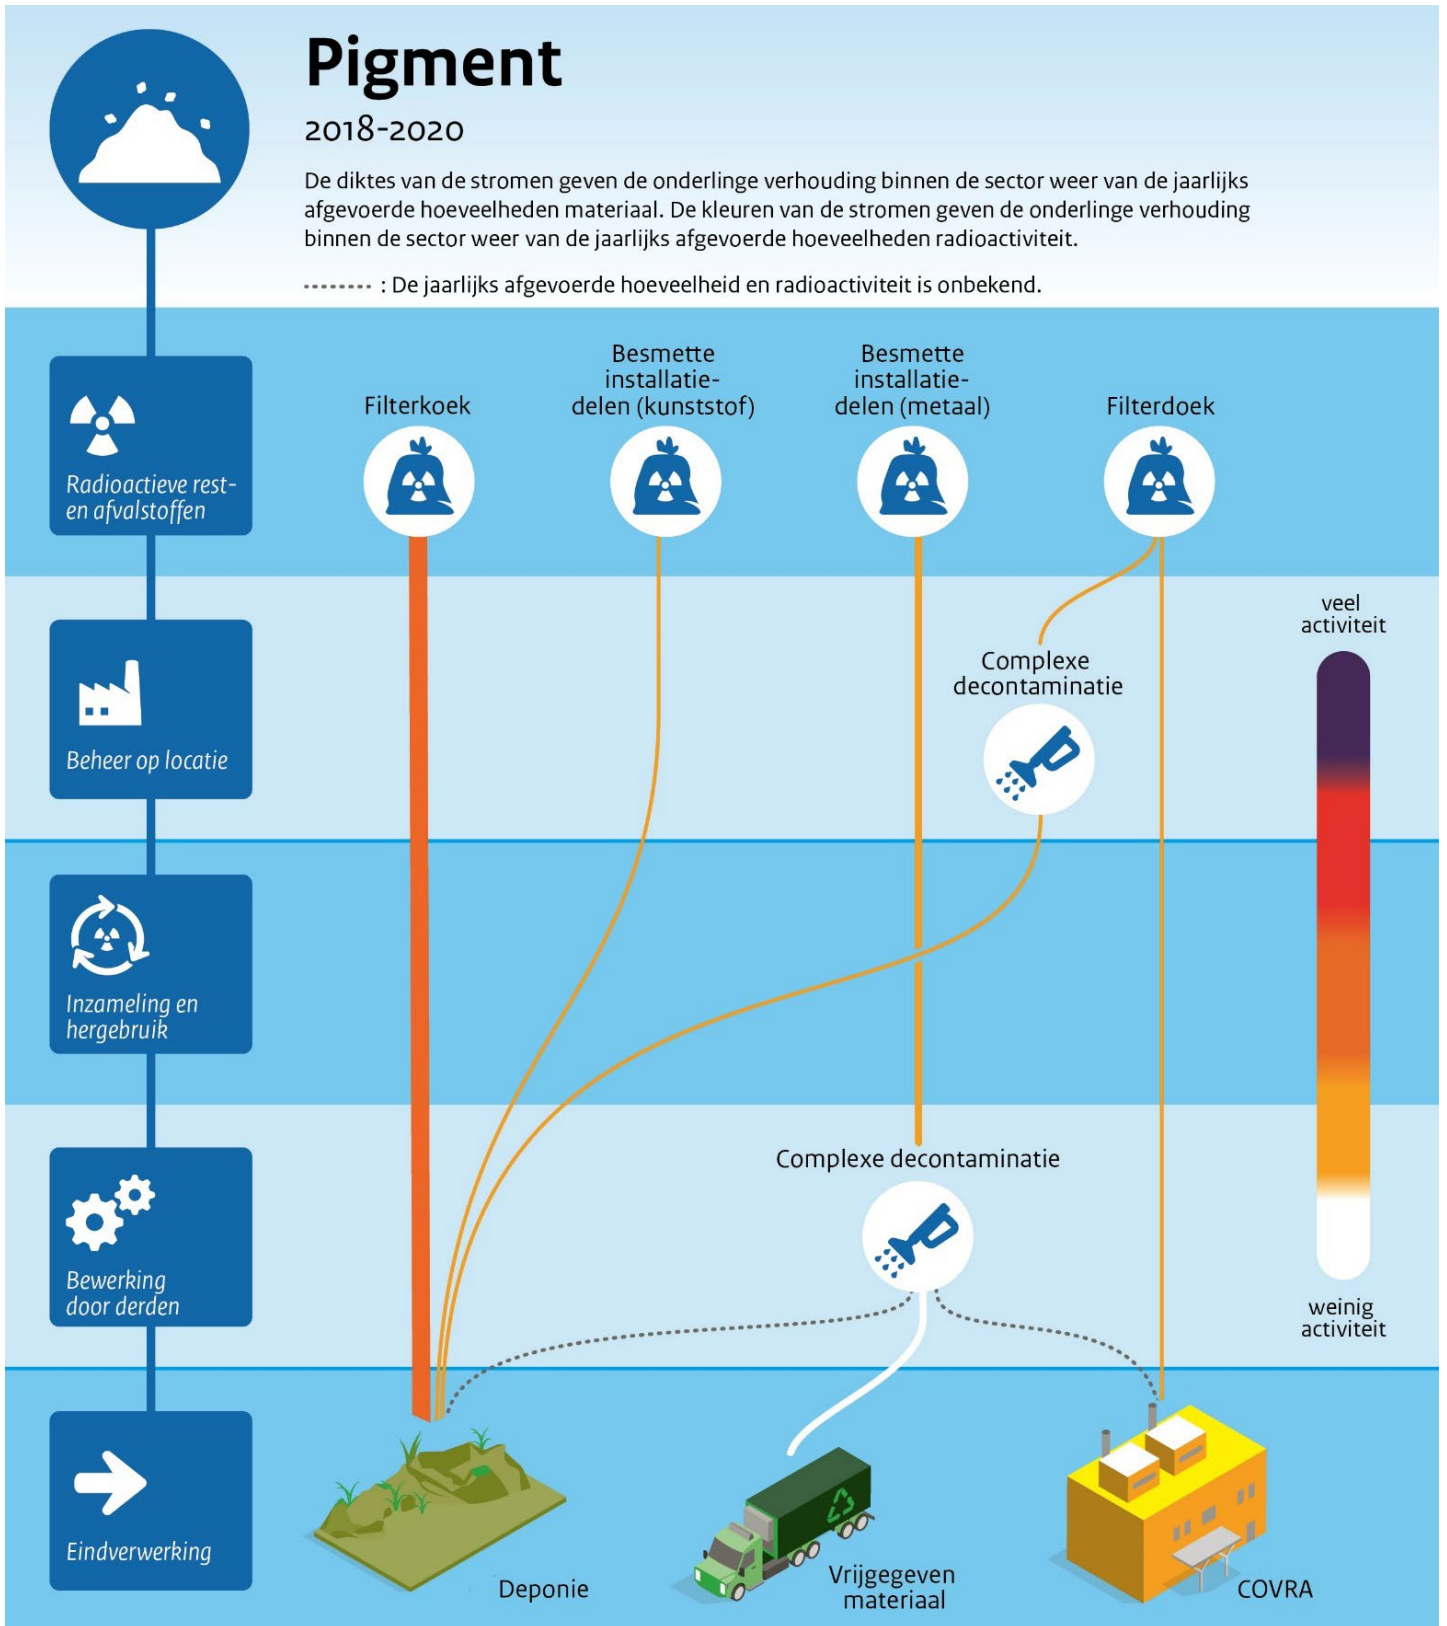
Pigment

2018-2020

De diktes van de stromen geven de onderlinge verhouding binnen de sector weer van de jaarlijks afgevoerde hoeveelheden materiaal. De kleuren van de stromen geven de onderlinge verhouding binnen de sector weer van de jaarlijks afgevoerde hoeveelheden radioactiviteit.

-------- : De jaarlijks afgevoerde hoeveelheid en radioactiviteit is onbekend.

Radioactieve rest- en afvalstoffen

Beheer op locatie

Inzameling en hergebruik

Bewerking door derden

Eindverwerking

Filterkoek

Besmette installatie-delen (kunststof)

Besmette installatie-delen (metaal)

Filterdoek

Complexe decontaminatie

Complexe decontaminatie

veel activiteit

weinig activiteit

Deponie

Vrijgegeven materiaal

COVRA